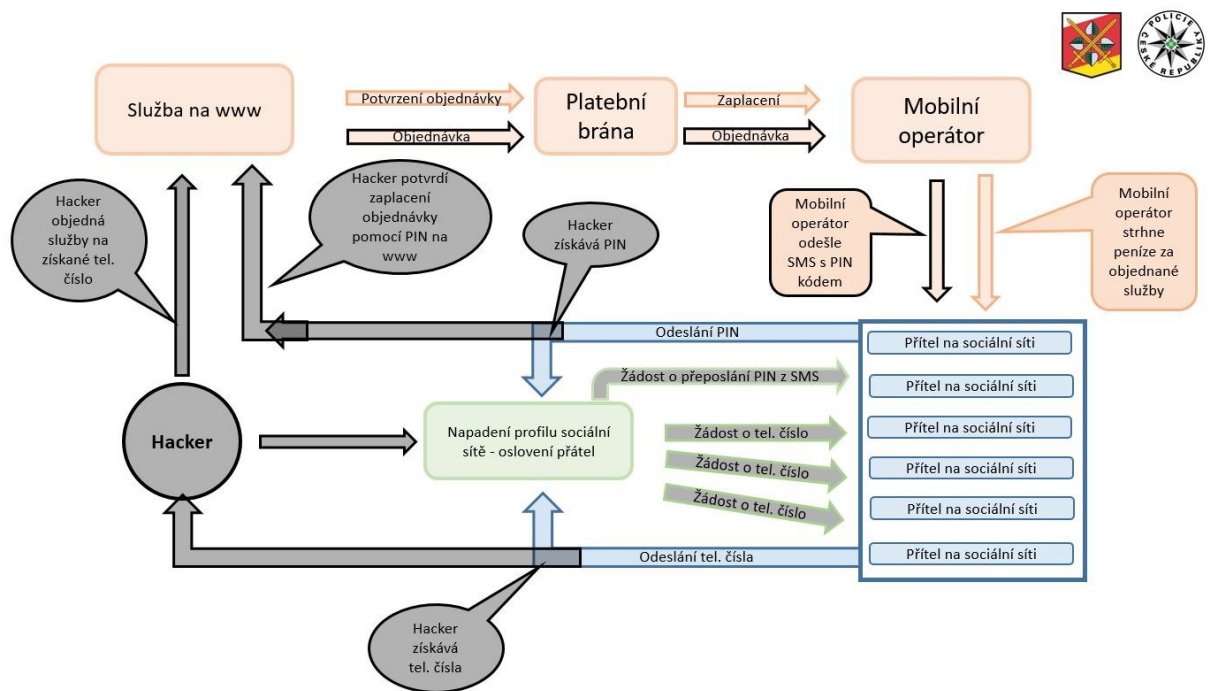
POLICIE ČESKÉ REPUBLIKY

Služba na www

Potvrzení objednávky

Objednávka

Platební brána

Zaplacení

Objednávka

Mobilní operátor

Hacker objedná služby na získané tel. číslo

Hacker potvrdí zaplacení objednávky pomocí PIN na www

Hacker získává PIN

Mobilní operátor odešle SMS s PIN kódem

Mobilní operátor strhne peníze za objednané služby

Odeslání PIN

Přítel na sociální síti

Žádost o přeposlání PIN z SMS

Přítel na sociální síti

Hacker

Napadení profilu sociální sítě - oslovení přátel

Žádost o tel. číslo

Přítel na sociální síti

Žádost o tel. číslo

Přítel na sociální síti

Žádost o tel. číslo

Přítel na sociální síti

Odeslání tel. čísla

Přítel na sociální síti

Hacker získává tel. čísla